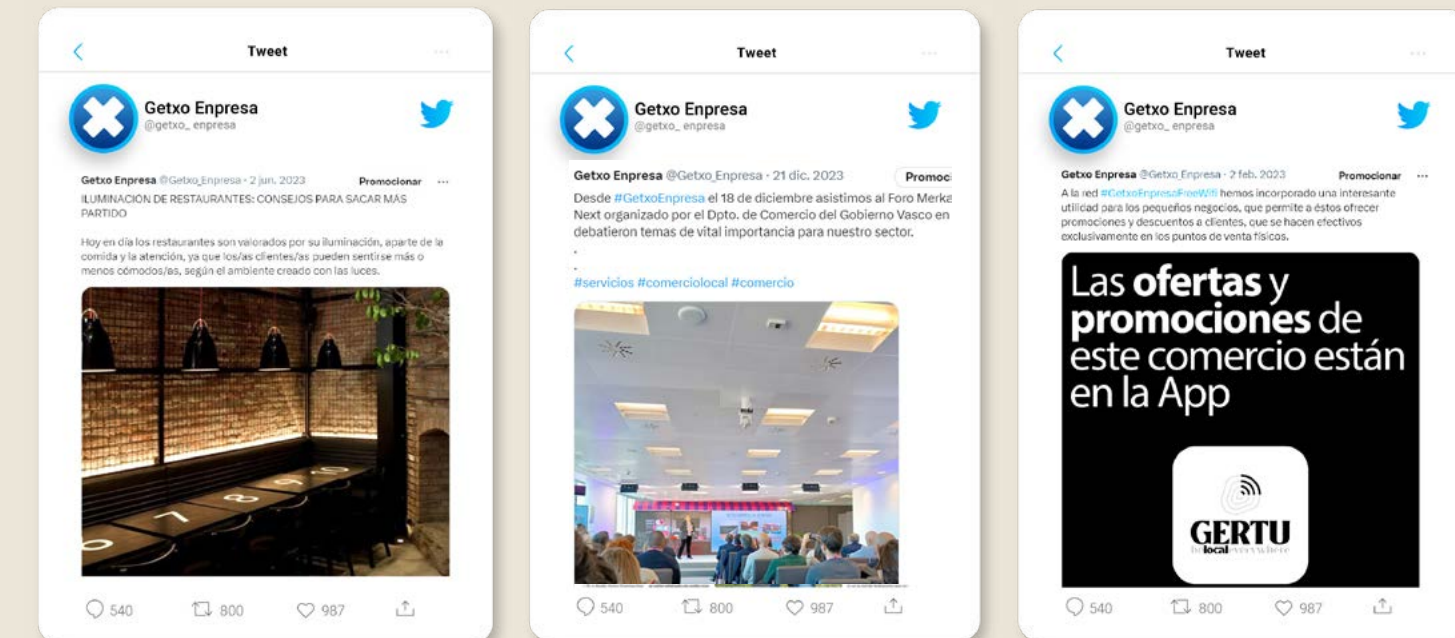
Tweet

Getxo Enpresa
@getxo_ enpresa

Getxo Enpresa @Getxo_Enpresa · 2 jun. 2023 Promocionar ···
ILUMINACION DE RESTAURANTES: CONSEJOS PARA SACAR MAS PARTIDO

Hoy en día los restaurantes son valorados por su iluminación, aparte de la comida y la atención, ya que los/as clientes/as pueden sentirse más o menos cómodos/as, según el ambiente creado con las luces.

540 800 987

Tweet

Getxo Enpresa
@getxo_ enpresa

Getxo Enpresa @Getxo_Enpresa · 21 dic. 2023 Promoci
Desde #GetxoEnpresa el 18 de diciembre asistimos al Foro Merka Next organizado por el Dpto. de Comercio del Gobierno Vasco en debatieron temas de vital importancia para nuestro sector.
.
.
#servicios #comerciolocal #comercio

540 800 987

Tweet

Getxo Enpresa
@getxo_ enpresa

Getxo Enpresa @Getxo_Enpresa · 2 feb. 2023 Promocionar ···
A la red #GetxoEnpresaFreeWifi hemos incorporado una interesante utilidad para los pequeños negocios, que permite a éstos ofrecer promociones y descuentos a clientes, que se hacen efectivos exclusivamente en los puntos de venta físicos.

Las ofertas y promociones de este comercio están en la App

GERTU
be local everywhere

540 800 987